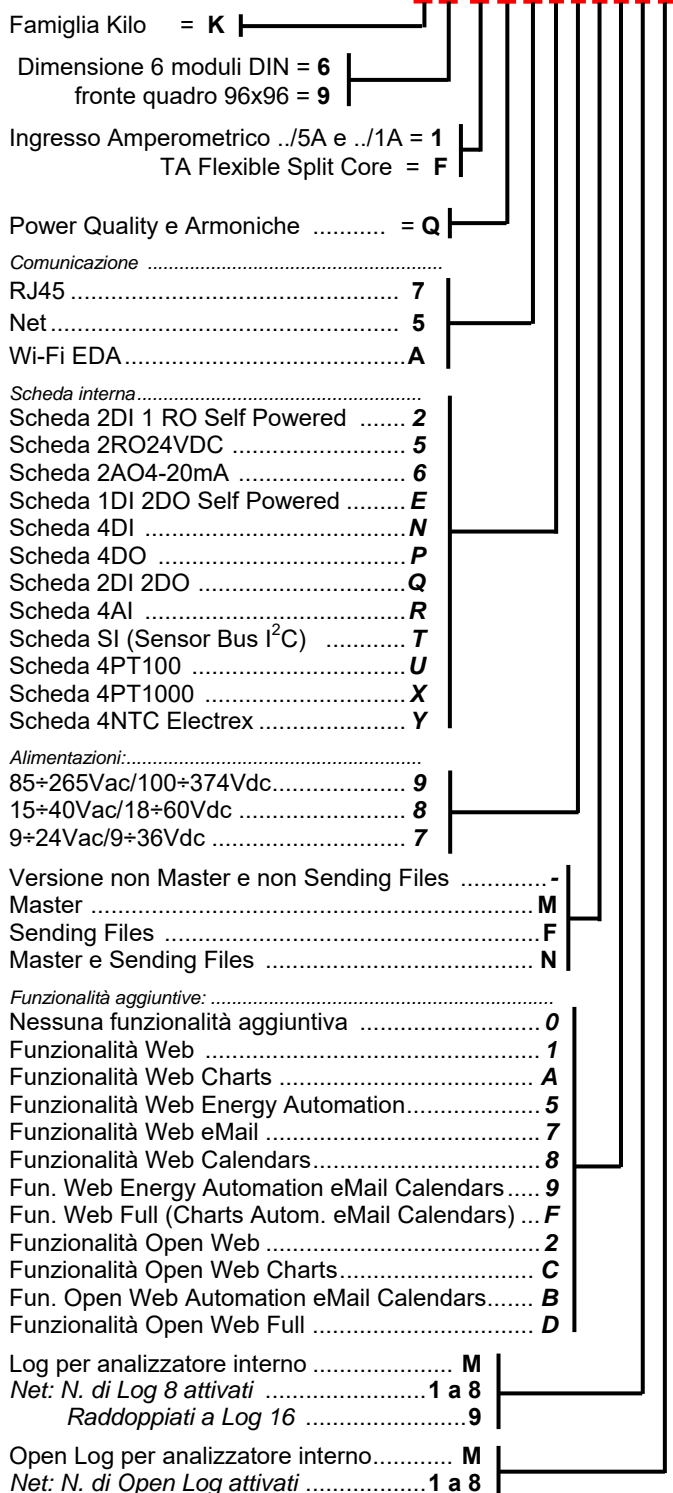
Famiglia Kilo = **K**

Dimensione 6 moduli DIN = **6**
fronte quadro 96x96 = **9**

Ingresso Amperometrico ../5A e ../1A = **1**
TA Flexible Split Core = **F**

Power Quality e Armoniche ........... = **Q**

*Comunicazione ..........................................................*
RJ45 ........................................... **7**
Net.............................................. **5**
Wi-Fi EDA....................................**A**

*Scheda interna.................................................*
Scheda 2DI 1 RO Self Powered ....... ***2***
Scheda 2RO24VDC .......................... ***5***
Scheda 2AO4-20mA ......................... ***6***
Scheda 1DI 2DO Self Powered ......... ***E***
Scheda 4DI ......................................***N***
Scheda 4DO .....................................***P***
Scheda 2DI 2DO................................***Q***
Scheda 4AI .......................................***R***
Scheda SI (Sensor Bus $I^2C$) ............***T***
Scheda 4PT100 .................................***U***
Scheda 4PT1000 ...............................***X***
Scheda 4NTC Electrex .......................***Y***

*Alimentazioni:..................................................*
85÷265Vac/100÷374Vdc.................... ***9***
15÷40Vac/18÷60Vdc ......................... ***8***
9÷24Vac/9÷36Vdc ............................. ***7***

Versione non Master e non Sending Files ............***-***
Master ...........................................................**M**
Sending Files ..................................................**F**
Master e Sending Files ..................................... **N**

*Funzionalità aggiuntive: .............................................................*
Nessuna funzionalità aggiuntiva ..........................***0***
Funzionalità Web ................................................***1***
Funzionalità Web Charts ......................................***A***
Funzionalità Web Energy Automation....................***5***
Funzionalità Web eMail ........................................***7***
Funzionalità Web Calendars..................................***8***
Fun. Web Energy Automation eMail Calendars.....***9***
Fun. Web Full (Charts Autom. eMail Calendars) ...***F***
Funzionalità Open Web ........................................***2***
Funzionalità Open Web Charts..............................***C***
Fun. Open Web Automation eMail Calendars....... ***B***
Funzionalità Open Web Full ..................................***D***

Log per analizzatore interno ...................... **M**
*Net: N. di Log 8 attivati* ..........................**1 a 8**
*Raddoppiati a Log 16* ..........................**9**

Open Log per analizzatore interno............ **M**
*Net: N. di Open Log attivati* ...................**1 a 8**